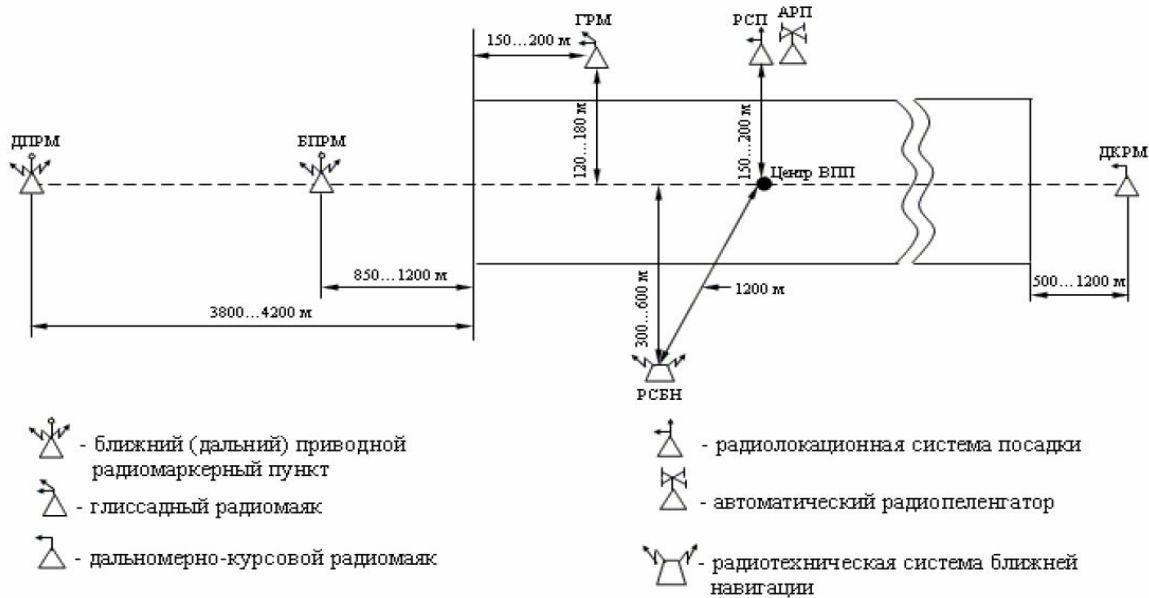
ГРМ

РСП

АРП

150…200 м

ДПРМ

БПРМ

120…180 м

150…200 м

Центр ВПП

ДКРМ

850…1200 м

300…600 м

1200 м

500…1200 м

3800…4200 м

РСБН

- ближний (дальний) приводной радиомаркерный пункт

- глиссадный радиомаяк

- дальномерно-курсовой радиомаяк

- радиолокационная система посадки

- автоматический радиопеленгатор

- радиотехническая система ближней навигации